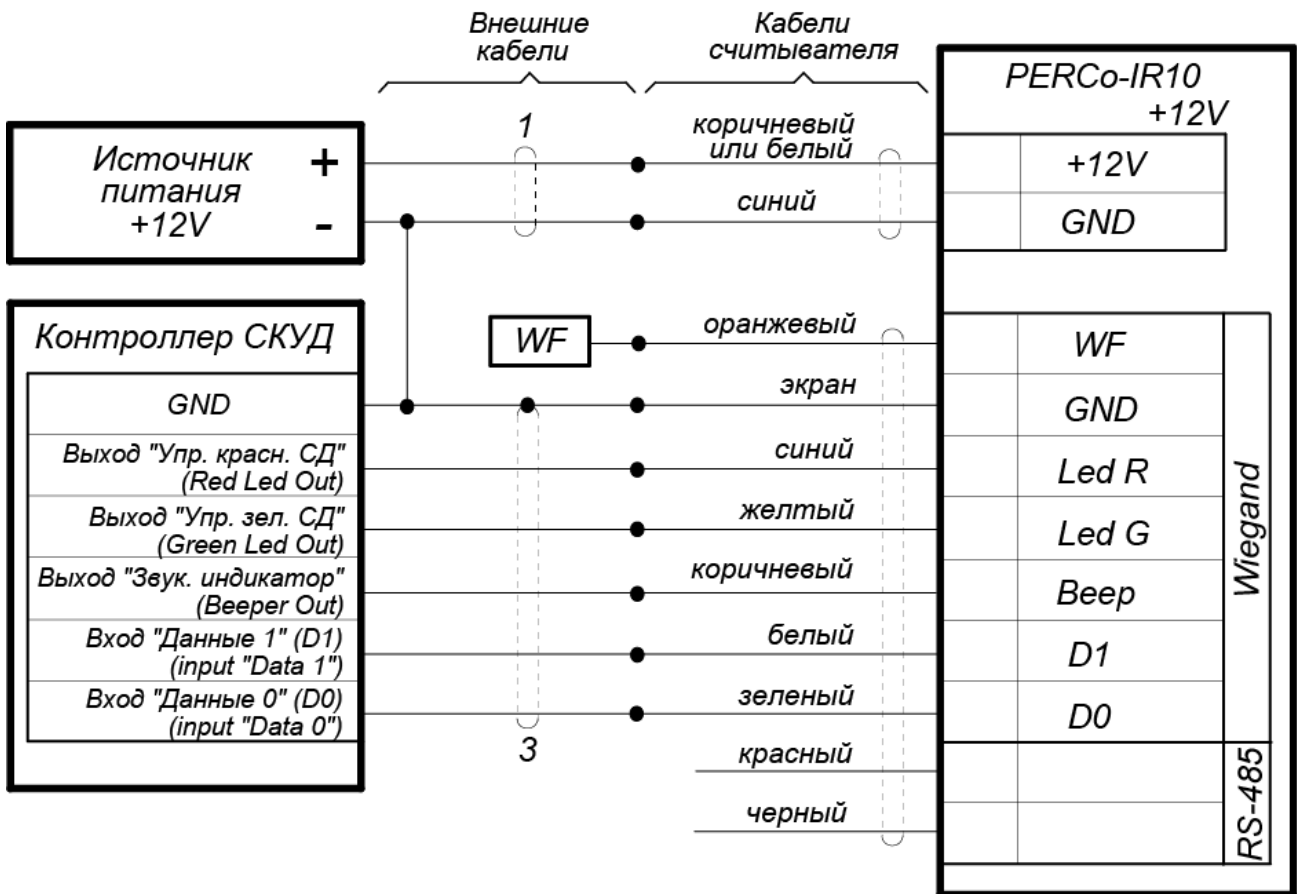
Внешние кабели

Кабели считывателя

PERCo-IR10
+12V

Источник питания +12V
+
-

1

коричневый или белый

синий

+12V

GND

Контроллер СКУД

WF

оранжевый

WF

GND

экран

GND

Выход "Упр. красн. СД" (Red Led Out)

синий

Led R

Выход "Упр. зел. СД" (Green Led Out)

желтый

Led G

Выход "Звук. индикатор" (Beeper Out)

коричневый

Beep

Вход "Данные 1" (D1) (input "Data 1")

белый

D1

Вход "Данные 0" (D0) (input "Data 0")

зеленый

D0

Wiegand

3

красный

черный

RS-485